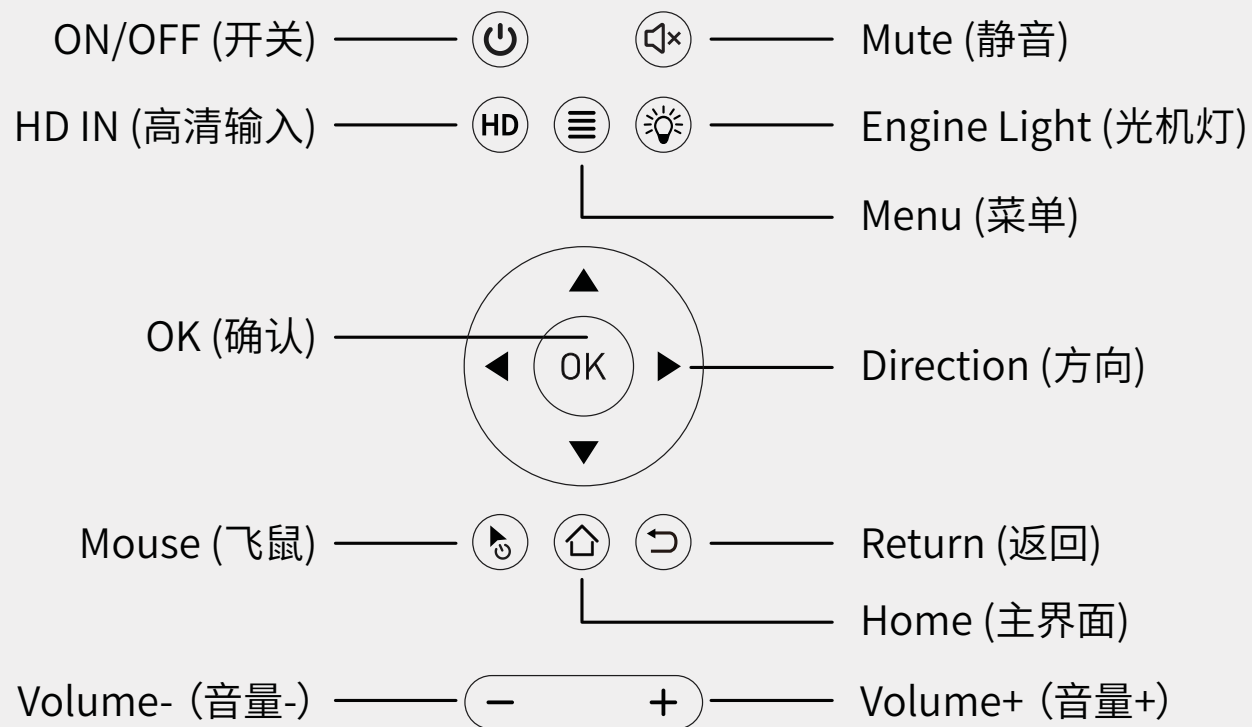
ON/OFF (开关)

Mute (静音)

HD IN (高清输入)

HD

Engine Light (光机灯)

Menu (菜单)

OK (确认)

OK

Direction (方向)

Mouse (飞鼠)

Return (返回)

Home (主界面)

Volume- (音量-)

−

+

Volume+ (音量+)